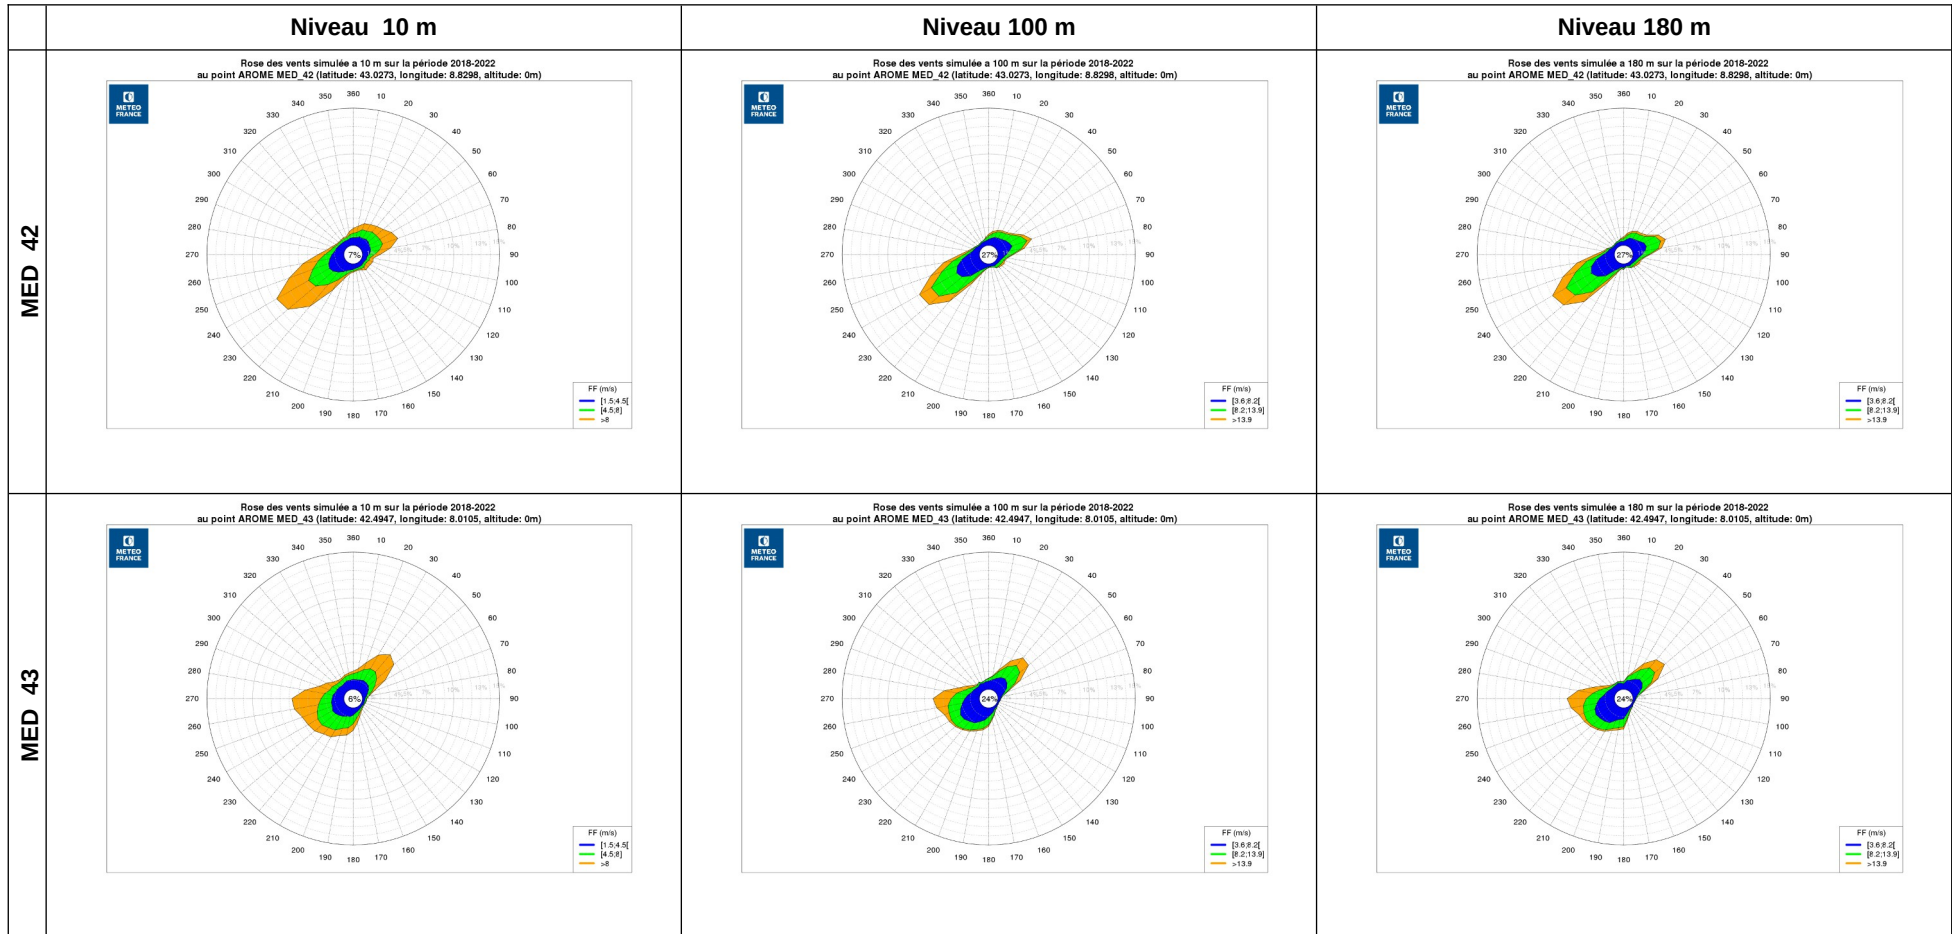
| | Niveau 10 m | Niveau 100 m | Niveau 180 m |
|---|---|---|---|
| MED 42 | Rose des vents simulée a 10 m sur la période 2018-2022 au point AROME MED_42 (latitude: 43.0273, longitude: 8.8298, altitude: 0m) | Rose des vents simulée a 100 m sur la période 2018-2022 au point AROME MED_42 (latitude: 43.0273, longitude: 8.8298, altitude: 0m) | Rose des vents simulée a 180 m sur la période 2018-2022 au point AROME MED_42 (latitude: 43.0273, longitude: 8.8298, altitude: 0m) |
| MED 43 | Rose des vents simulée a 10 m sur la période 2018-2022 au point AROME MED_43 (latitude: 42.4947, longitude: 8.0105, altitude: 0m) | Rose des vents simulée a 100 m sur la période 2018-2022 au point AROME MED_43 (latitude: 42.4947, longitude: 8.0105, altitude: 0m) | Rose des vents simulée a 180 m sur la période 2018-2022 au point AROME MED_43 (latitude: 42.4947, longitude: 8.0105, altitude: 0m) |

METEO FRANCE

360 10 20 30 40 50 60 70 80 90 100 110 120 130 140 150 160 170 180 190 200 210 220 230 240 250 260 270 280 290 300 310 320 330 340 350

7% 27% 27% 6% 24% 24%

FF (m/s)
[1.5;4.5[
[4.5;8[
>8

FF (m/s)
[3.6;8.2[
[8.2;13.9[
>13.9